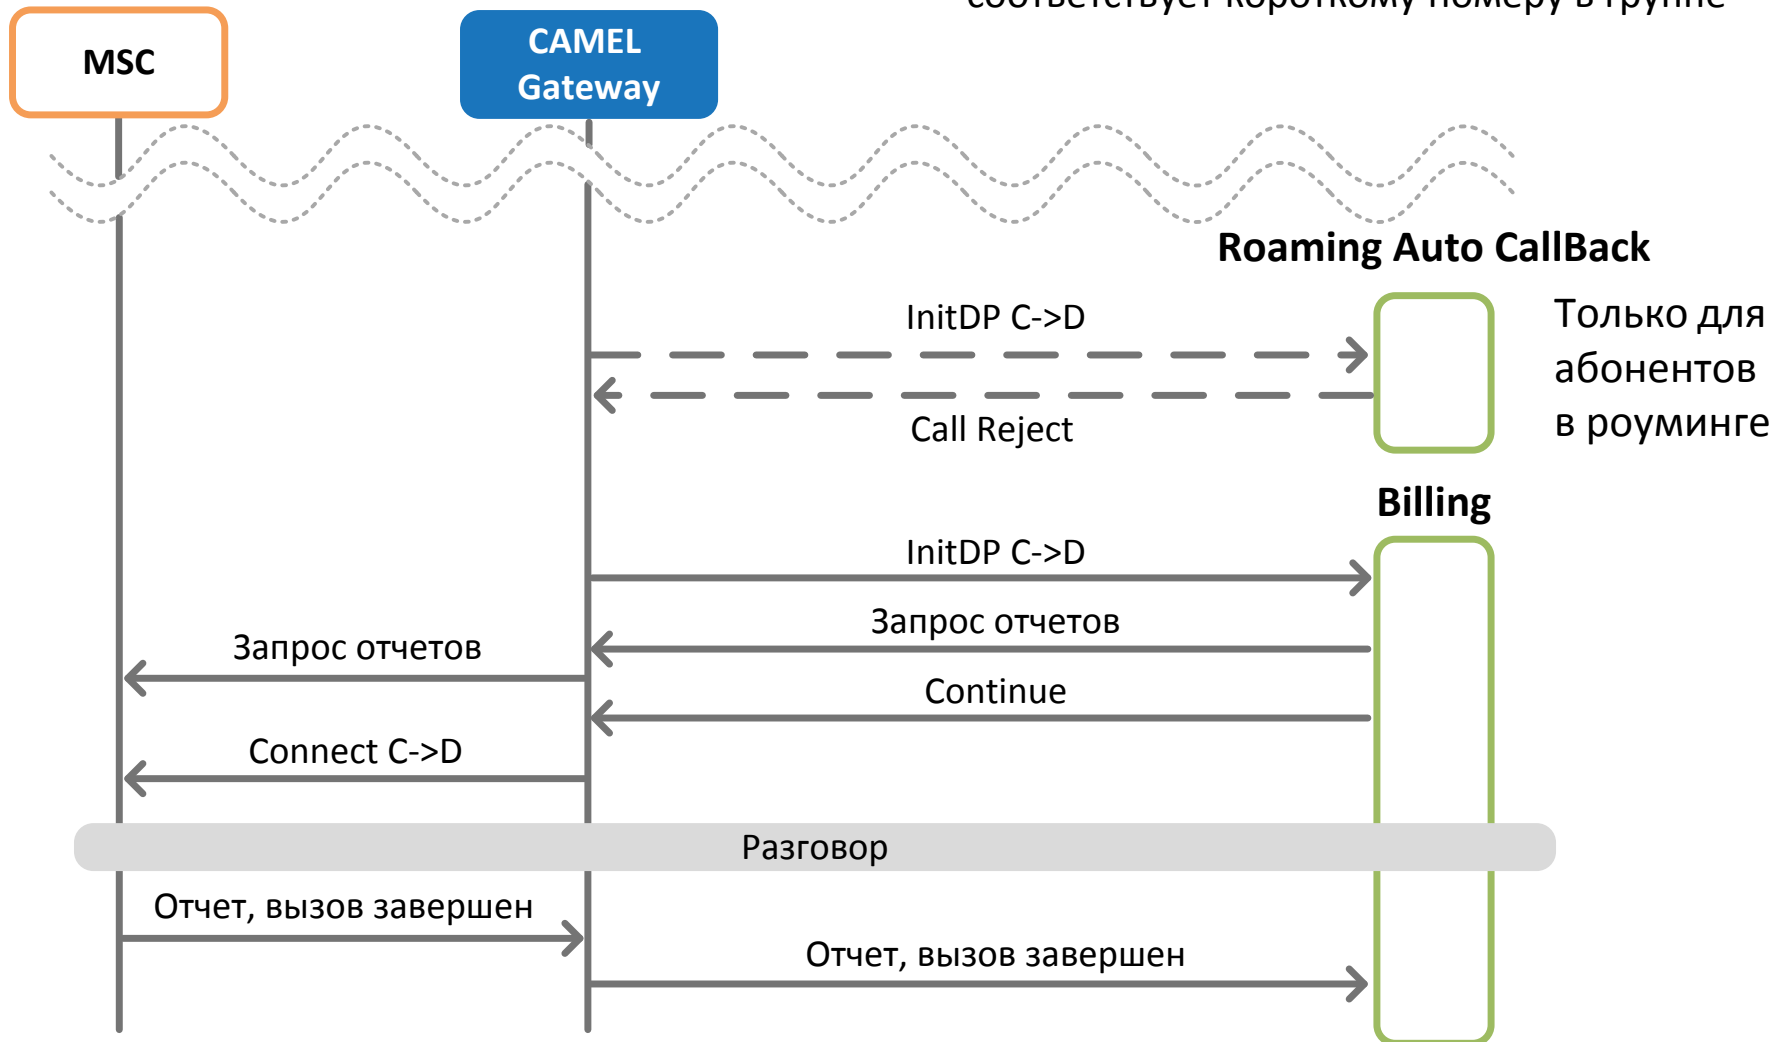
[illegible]

MSC

CAMEL Gateway

Roaming Auto CallBack

InitDP C->D

Call Reject

Только для абонентов в роуминге

Billing

InitDP C->D

Запрос отчетов

Запрос отчетов

Continue

Connect C->D

Разговор

Отчет, вызов завершен

Отчет, вызов завершен